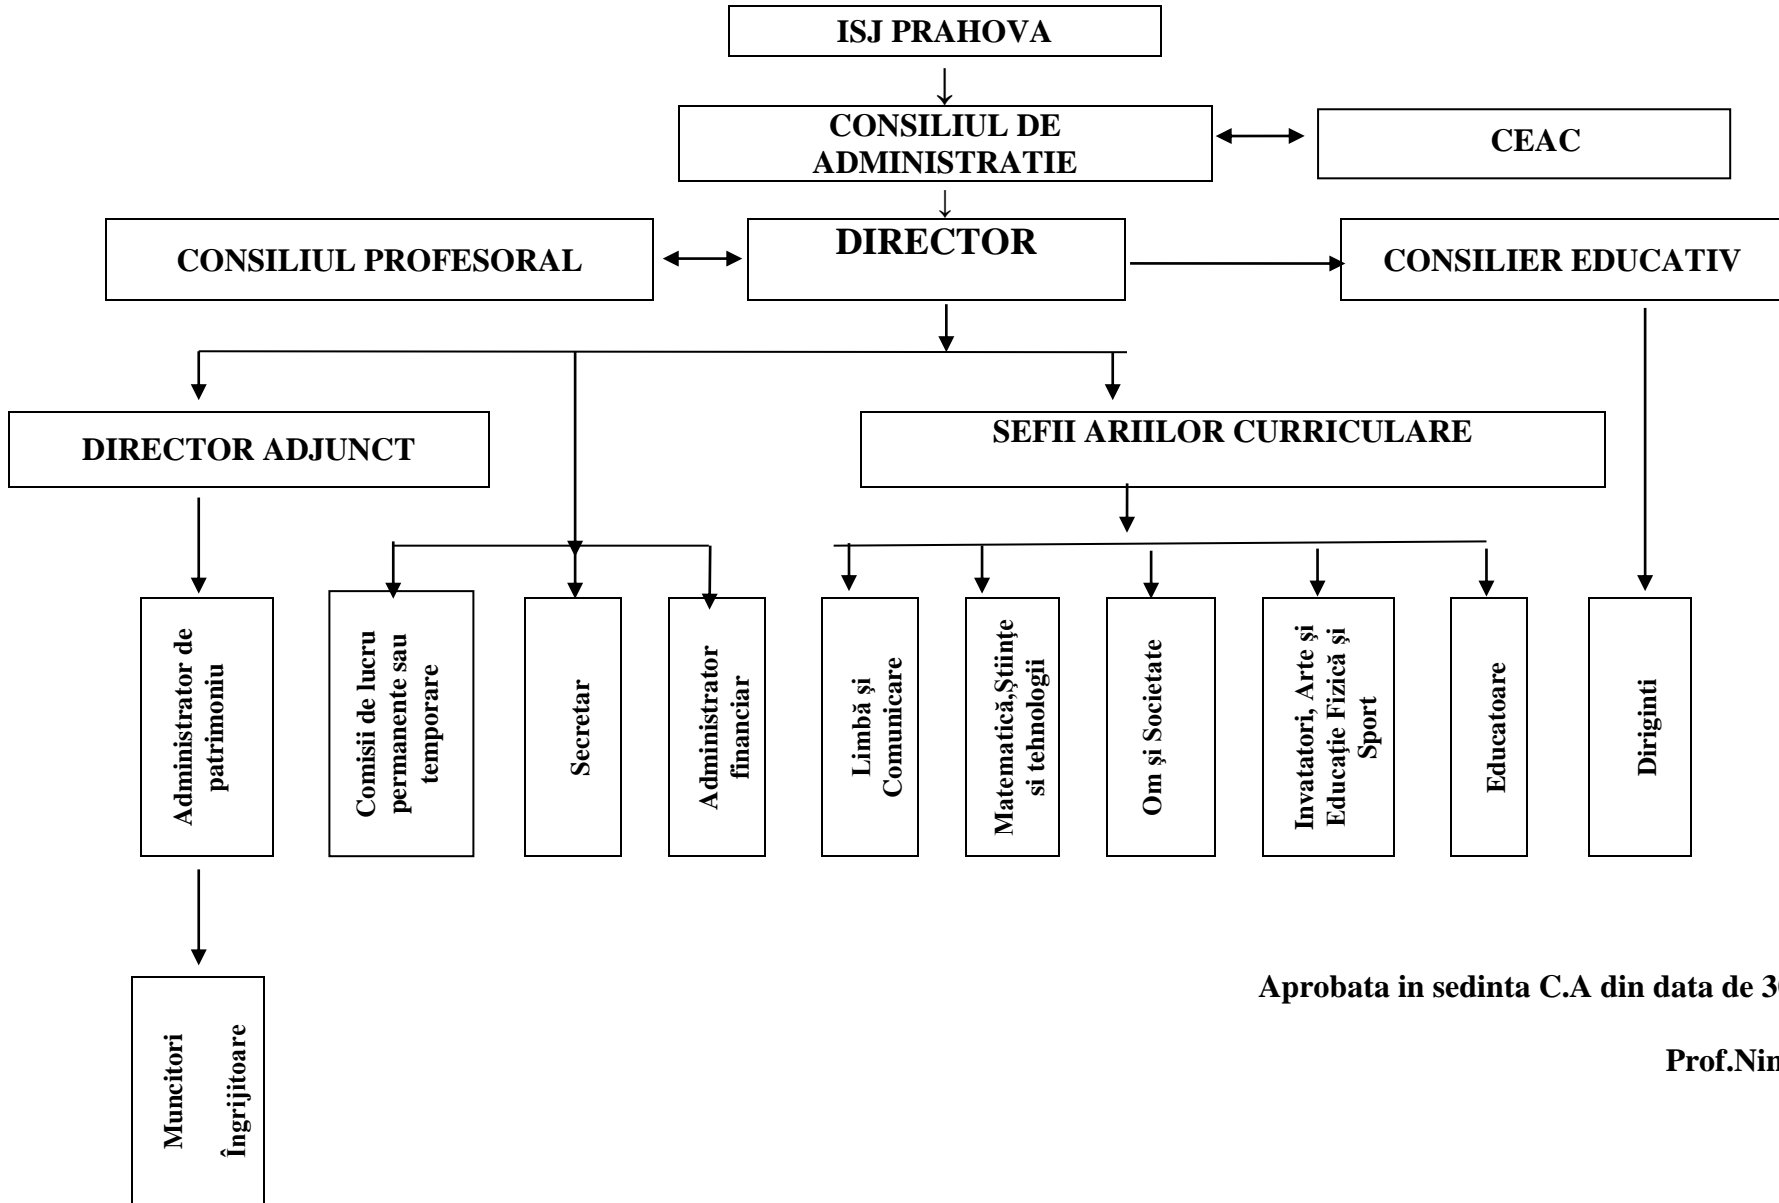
ISJ PRAHOVA

CONSILIUL DE ADMINISTRATIE

CEAC

CONSILIUL PROFESORAL

DIRECTOR

CONSILIER EDUCATIV

DIRECTOR ADJUNCT

SEFII ARIILOR CURRICULARE

Administrator de patrimoniu

Comisii de lucru permanente sau temporare

Secretar

Administrator financiar

Limbă și Comunicare

Matematică,Științe si tehnologii

Om și Societate

Invatatori, Arte și Educație Fizică și Sport

Educatoare

Diriginti

Muncitori Îngrijitoare

Aprobata in sedinta C.A din data de 3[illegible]

Prof.Nin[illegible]